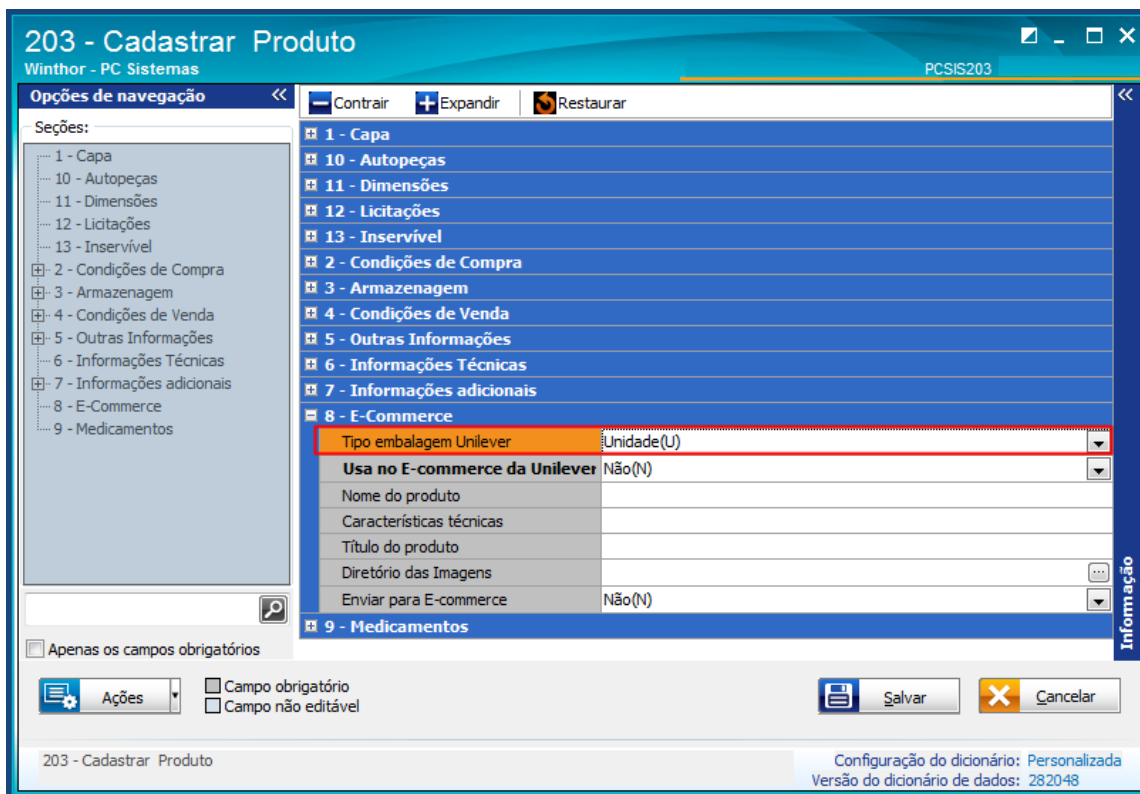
203 - Cadastrar Produto
Winthor - PC Sistemas
PCSIS203

Opções de navegação
Seções:
1 - Capa
10 - Autopeças
11 - Dimensões
12 - Licitações
13 - Inservível
2 - Condições de Compra
3 - Armazenagem
4 - Condições de Venda
5 - Outras Informações
6 - Informações Técnicas
7 - Informações adicionais
8 - E-Commerce
9 - Medicamentos

Apenas os campos obrigatórios

Contrair
Expandir
Restaurar

1 - Capa
10 - Autopeças
11 - Dimensões
12 - Licitações
13 - Inservível
2 - Condições de Compra
3 - Armazenagem
4 - Condições de Venda
5 - Outras Informações
6 - Informações Técnicas
7 - Informações adicionais
8 - E-Commerce

| Tipo embalagem Unilever | Unidade(U) |
|---|---|
| Usa no E-commerce da Unilever | Não(N) |
| Nome do produto | |
| Características técnicas | |
| Título do produto | |
| Diretório das Imagens | ... |
| Enviar para E-commerce | Não(N) |

9 - Medicamentos

Informação

Ações
Campo obrigatório
Campo não editável
Salvar
Cancelar

203 - Cadastrar Produto
Configuração do dicionário: Personalizada
Versão do dicionário de dados: 282048